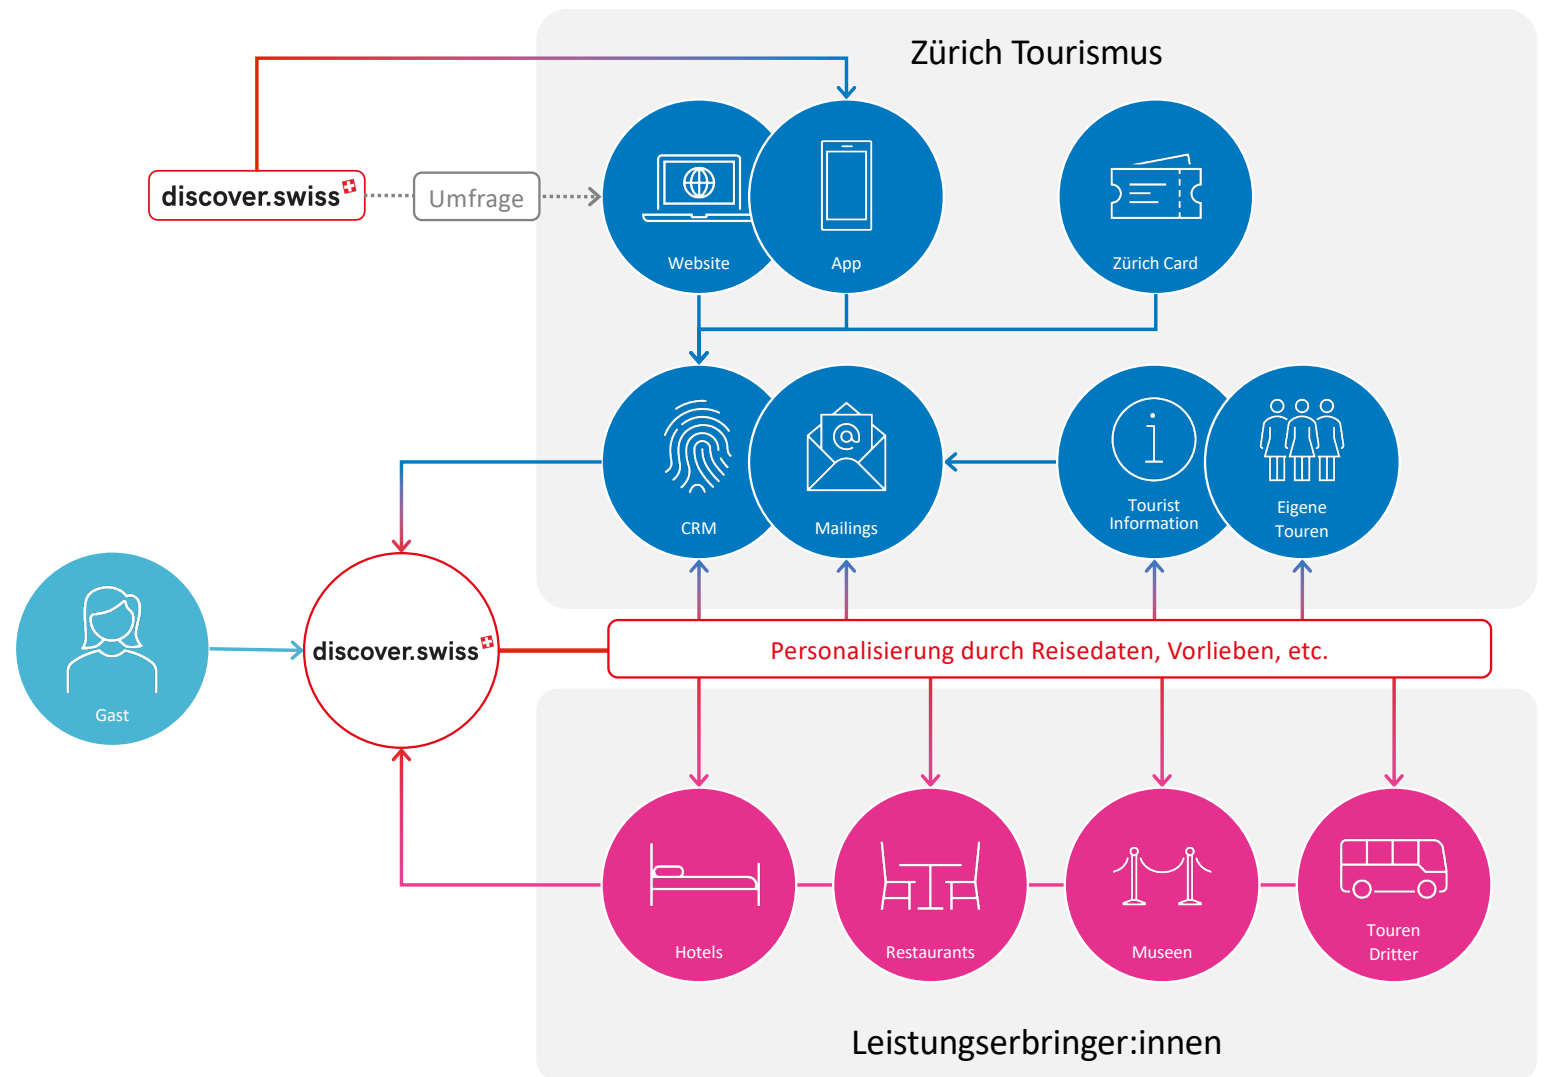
Zürich Tourismus

discover.swiss

Umfrage

Website

App

Zürich Card

CRM

Mailings

Tourist Information

Eigene Touren

Gast

discover.swiss

Personalisierung durch Reisedaten, Vorlieben, etc.

Hotels

Restaurants

Museen

Touren Dritter

Leistungserbringer:innen